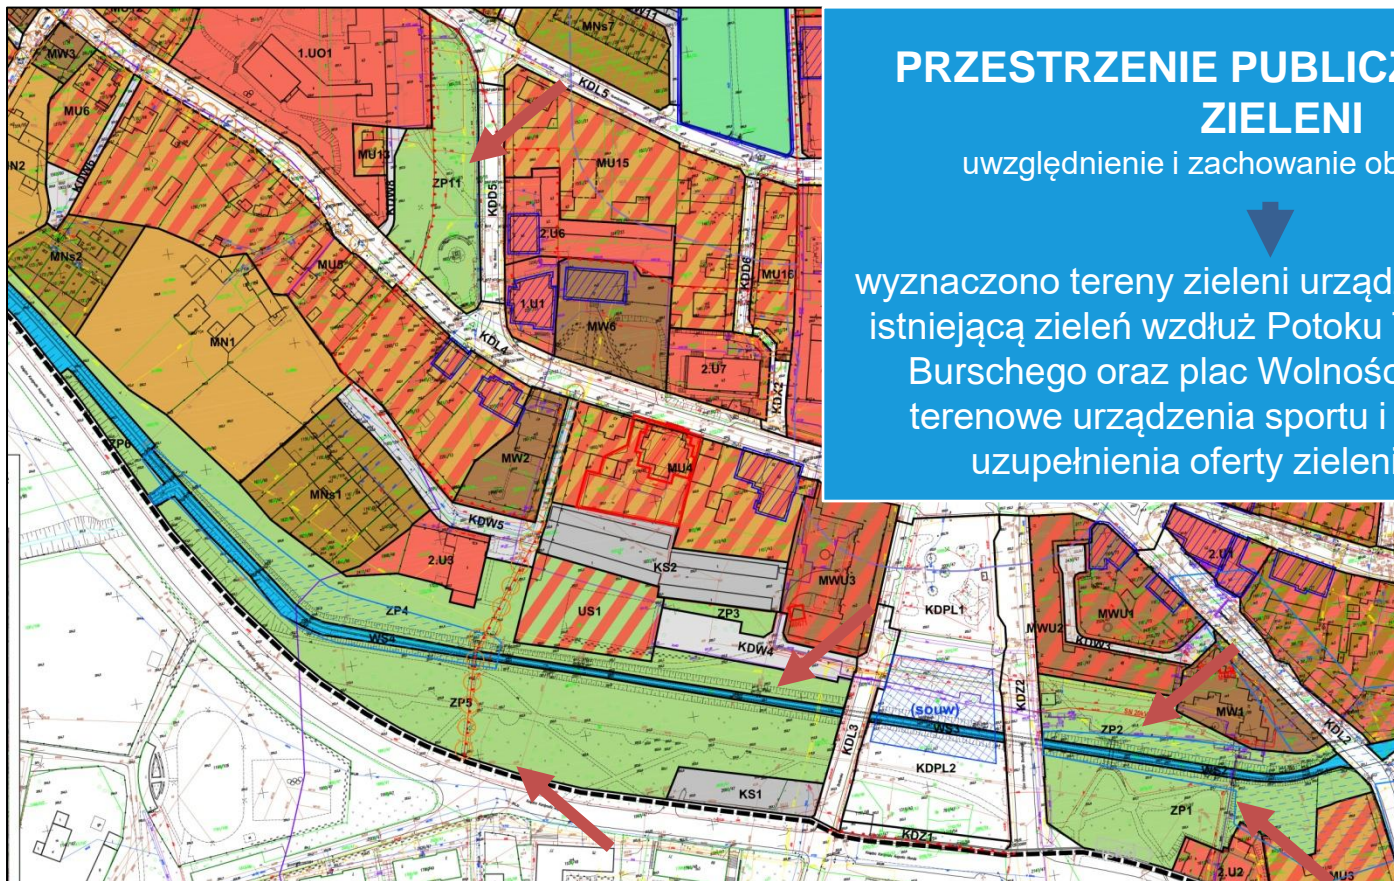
PRZESTRZENIE PUBLICZ
ZIELENI
uwzględnienie i zachowanie ob

wyznaczono tereny zieleni urząd
istniejącą zieleń wzdłuż Potoku
Burschego oraz plac Wolnośc
terenowe urządzenia sportu i
uzupełnienia oferty zieleni

MW3
1.UO1
MNs7
KDL5
MU6
MU13
ZP11
MU15
KDD5
2.U6
MNs2
MU5
KDD6
MU16
1.U1
MW6
MN1
KDL4
2.U7
KDZ2
ZP6
MW2
MU4
MNs1
KDW5
2.U3
KS2
US1
ZP3
MWU3
ZP4
WS4
KDW4
KDPL1
MWU2
MWU1
KDW3
2.U1
ZP5
(souw)
KDZ2
KDL3
MW1
ZP2
KDL2
KDPL2
KS1
ZP1
KDZ1
2.U2
MU3
N2